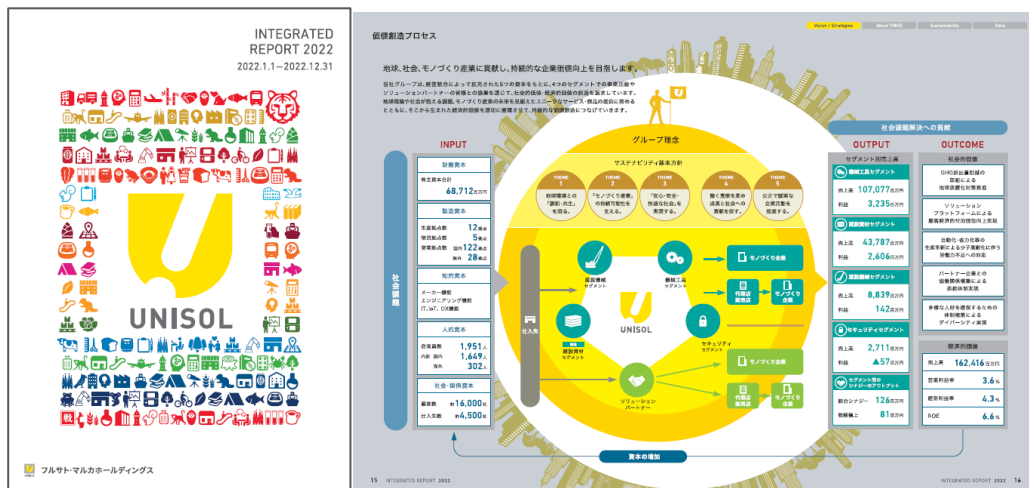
INTEGRATED REPORT 2022
2022.1.1—2022.12.31

UNISOL

フルサト・マルカホールディングス

Vision / Strategies | About FMHD | Sustainability | Data

価値創造プロセス

地球、社会、モノづくり産業に貢献し、持続的な企業価値向上を目指します。

当社グループは、統合によって拡充された5つの経営資本をもとに、4つのセグメントでの事業活動やソリューションパートナーの皆様との協業を通じて、社会的価値・経済的価値の創造を追求しています。地球環境や社会が抱える課題、モノづくり産業の未来を見据えたユニークなサービス・商品の提供に努めるとともに、そこから生まれた経済的価値を適切に循環させ、持続的な成長につなげていきます。

グループ理念

サステナビリティ基本方針

THEME 1 地球環境との「調和・共生」を図る。
THEME 2 「モノづくり産業」の持続可能性を支える。
THEME 3 「安心・安全・快適な社会」を実現する。
THEME 4 働く意欲を高め成長と社会への貢献を促す。
THEME 5 公正で誠実な企業活動を推進する。

INPUT

財務資本
株主資本合計
68,712百万円

製造資本
生産拠点数 12拠点
物流拠点数 5拠点
営業拠点数 国内 122拠点 海外 28拠点

知的資本
メーカー機能
エンジニアリング機能
IT,IoT, DX機能

人的資本
従業員数 1,951人
内訳 国内 1,649人 海外 302人

社会・関係資本
顧客数 約16,000社
仕入先数 約4,500社

社会課題

仕入先

器具備品セグメント
機械工具セグメント
建設資材セグメント
セキュリティセグメント
ソリューションパートナー

UNISOL

モノづくり企業
代理店販売店
モノづくり企業

社会課題解決への貢献

OUTPUT
セグメント別売上高

機械工具セグメント
売上高 107,077百万円
利益 3,235百万円

器具備品セグメント
売上高 43,787百万円
利益 2,606百万円

建設資材セグメント
売上高 8,839百万円
利益 142百万円

セキュリティセグメント
売上高 2,711百万円
利益 ▲57百万円

セグメント間のシナジーのアウトプット
統合シナジー 126百万円
節税効果 81百万円

OUTCOME
社会的価値
GHG排出量削減の実現による地球温暖化対策推進
ソリューションプラットフォームによる脱炭素経済の付加価値向上支援
自動化・省力化機器の生産率軽減による少子高齢化に伴う労働力不足への対策
パートナー企業との協働関係構築による供給体制支援
多様な人材を確保するための体制整備によるダイバーシティ実現

経済的価値
売上高 162,416百万円
営業利益率 3.6%
経常利益率 4.3%
ROE 6.6%

資本の増加

15 INTEGRATED REPORT 2022
INTEGRATED REPORT 2022 16